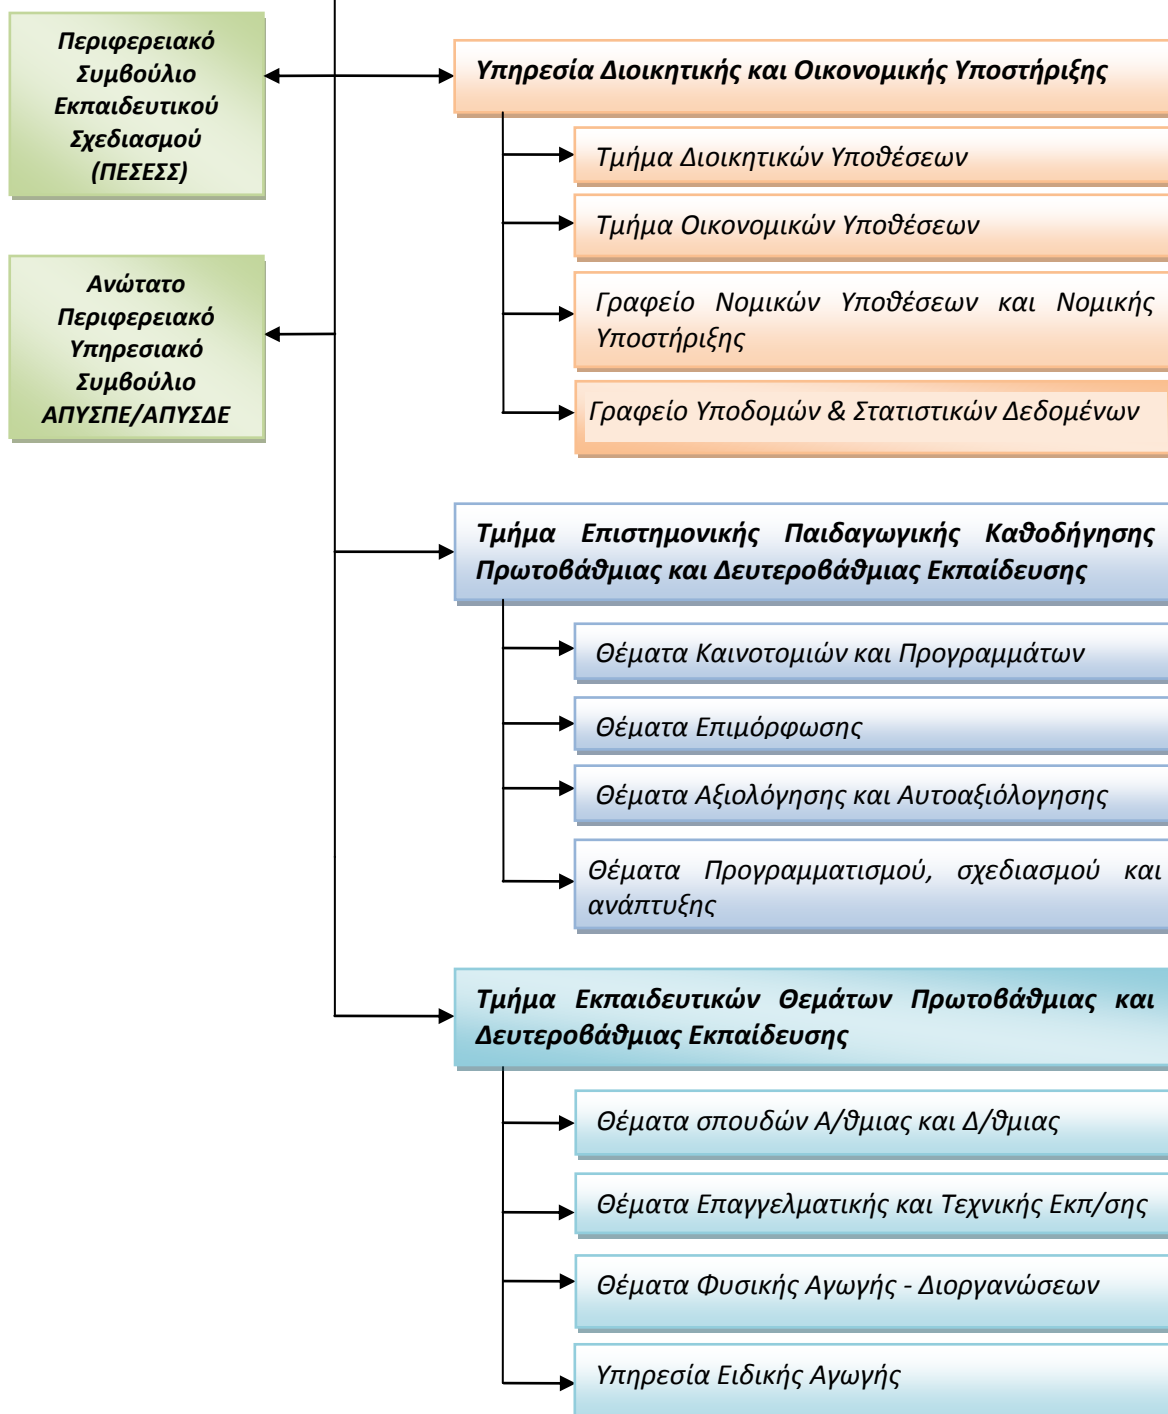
Περιφερειακό Συμβούλιο Εκπαιδευτικού Σχεδιασμού (ΠΕΣΕΣΣ)

Ανώτατο Περιφερειακό Υπηρεσιακό Συμβούλιο ΑΠΥΣΠΕ/ΑΠΥΣΔΕ

Υπηρεσία Διοικητικής και Οικονομικής Υποστήριξης

Τμήμα Διοικητικών Υποθέσεων

Τμήμα Οικονομικών Υποθέσεων

Γραφείο Νομικών Υποθέσεων και Νομικής Υποστήριξης

Γραφείο Υποδομών & Στατιστικών Δεδομένων

Τμήμα Επιστημονικής Παιδαγωγικής Καθοδήγησης Πρωτοβάθμιας και Δευτεροβάθμιας Εκπαίδευσης

Θέματα Καινοτομιών και Προγραμμάτων

Θέματα Επιμόρφωσης

Θέματα Αξιολόγησης και Αυτοαξιόλογησης

Θέματα Προγραμματισμού, σχεδιασμού και ανάπτυξης

Τμήμα Εκπαιδευτικών Θεμάτων Πρωτοβάθμιας και Δευτεροβάθμιας Εκπαίδευσης

Θέματα σπουδών Α/θμιας και Δ/θμιας

Θέματα Επαγγελματικής και Τεχνικής Εκπ/σης

Θέματα Φυσικής Αγωγής - Διοργανώσεων

Υπηρεσία Ειδικής Αγωγής